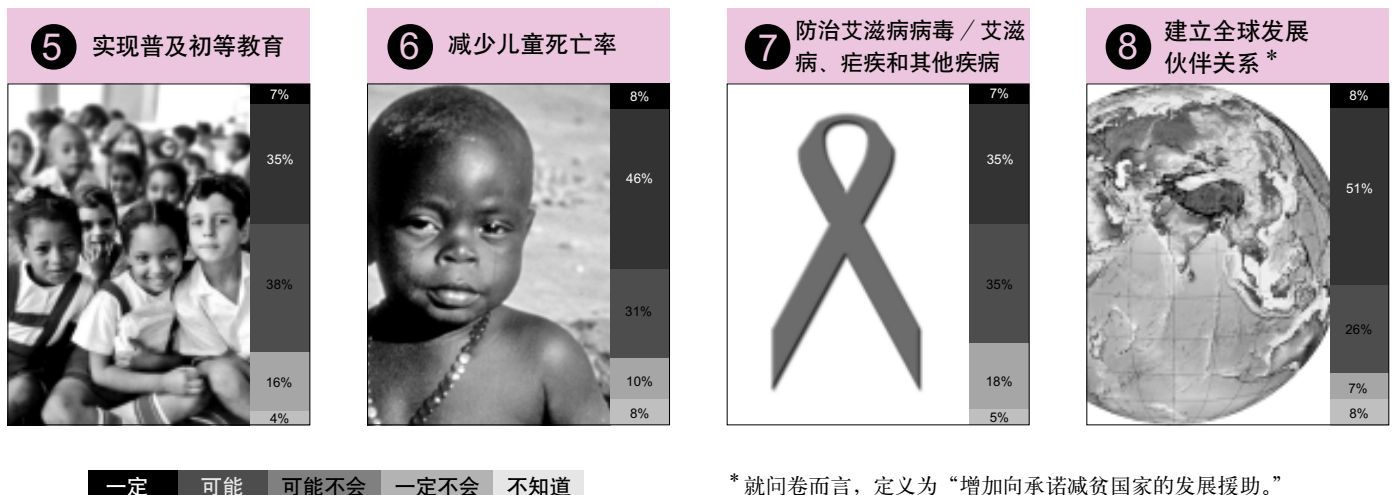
5 实现普及初等教育

7%
35%
38%
16%
4%

6 减少儿童死亡率

8%
46%
31%
10%
8%

7 防治艾滋病病毒／艾滋病、疟疾和其他疾病

7%
35%
35%
18%
5%

8 建立全球发展伙伴关系*

8%
51%
26%
7%
8%

| 一定 | 可能 | 可能不会 | 一定不会 | 不知道 |
|---|---|---|---|---|

*就问卷而言，定义为“增加向承诺减贫国家的发展援助。”